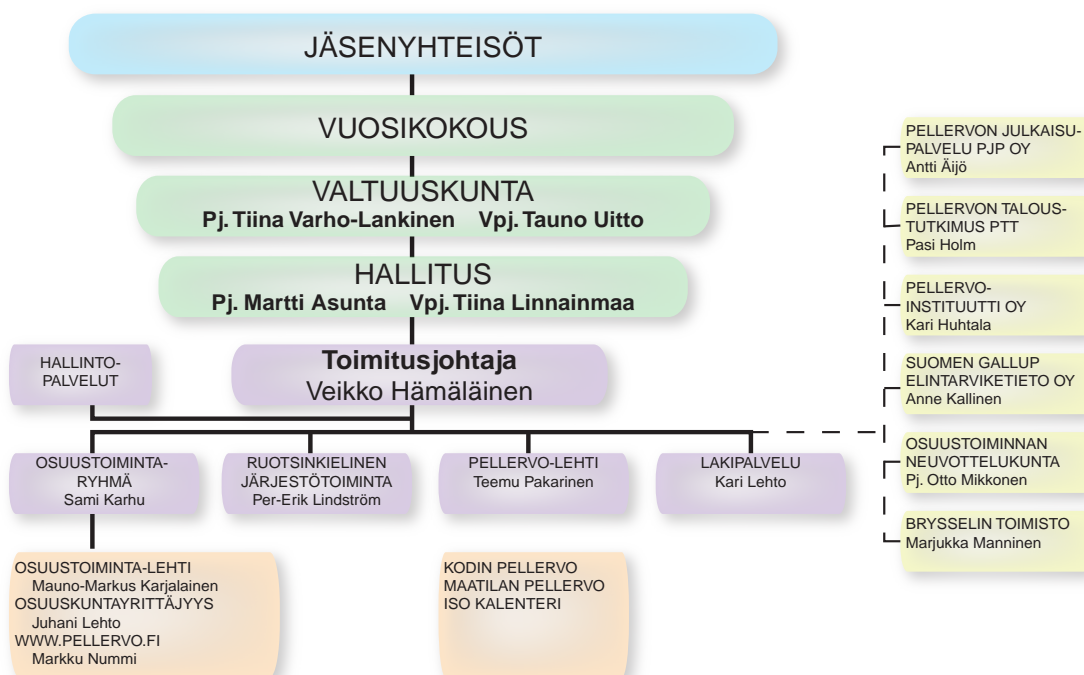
JÄSENYHTEISÖT

VUOSIKOKOUS

VALTUUSKUNTA
Pj. Tiina Varho-Lankinen Vpj. Tauno Uitto

HALLITUS
Pj. Martti Asunta Vpj. Tiina Linnainmaa

HALLINTO-PALVELUT

Toimitusjohtaja
Veikko Hämäläinen

OSUUSTOIMINTA-RYHMÄ
Sami Karhu

RUOTSINKIELINEN JÄRJESTÖTOIMINTA
Per-Erik Lindström

PELLERVO-LEHTI
Teemu Pakarinen

LAKIPALVELU
Kari Lehto

OSUUSTOIMINTA-LEHTI
Mauno-Markus Karjalainen
OSUUSKUNTAYRITTÄJYYS
Juhani Lehto
WWW.PELLERVO.FI
Markku Nummi

KODIN PELLERVO
MAATILAN PELLERVO
ISO KALENTERI

PELLERVON JULKAISU-PALVELU PJP OY
Antti Äijö

PELLERVON TALOUS-TUTKIMUS PTT
Pasi Holm

PELLERVO-INSTITUUTTI OY
Kari Huhtala

SUOMEN GALLUP ELINTARVIKETIETO OY
Anne Kallinen

OSUUSTOIMINNAN NEUVOTTELUKUNTA
Pj. Otto Mikkonen

BRYSSELIN TOIMISTO
Marjukka Manninen